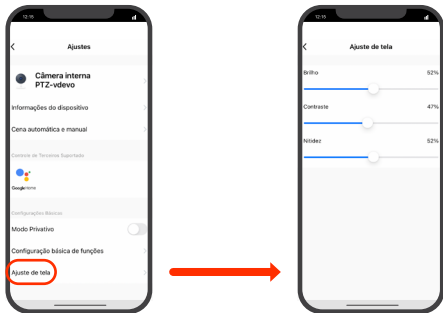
12:35

Ajustes

Câmera interna PTZ-vdevo

Informações do dispositivo

Cena automática e manual

Controle de Terceiros Suportado

Google Home

Configurações Básicas

Modo Privativo

Configuração básica de funções

Ajuste de tela

12:35

Ajuste de tela

Brilho 52%

Contraste 47%

Nitidez 52%